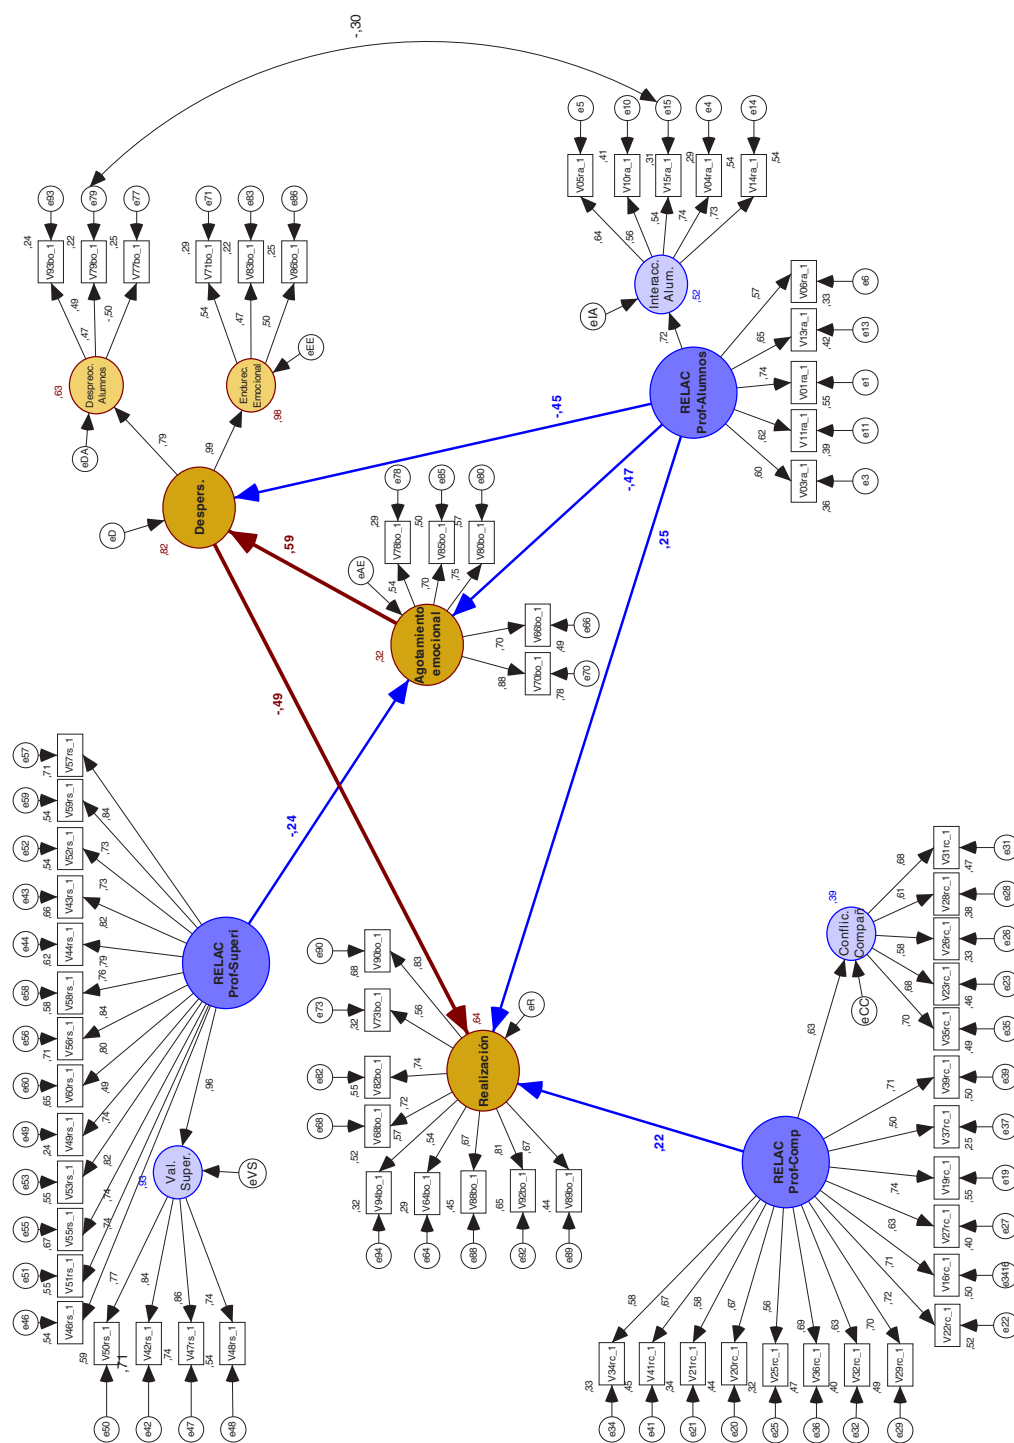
,30

e93 e79 e77 e71 e83 e86
V93bo_1 V79bo_1 V77bo_1 V71bo_1 V83bo_1 V86bo_1
,24 ,22 ,25 ,29 ,22 ,25
,49 ,47 -,50 ,54 ,47 ,50
Despreoc. Alumnos
Endurec. Emocional
,63 ,98
eEE
eDA
,79 ,99
Despers.
eD
,82

e5 e10 e15 e4 e14
V05ra_1 V10ra_1 V15ra_1 V04ra_1 V14ra_1
,41 ,31 ,29 ,54
,64 ,56 ,54 ,74 ,73 ,54
Interacc. Alum.
eIA
,52
,72
RELAC Prof-Alumnos
,57 ,65 ,74 ,55 ,62 ,60
V06ra_1 V13ra_1 V01ra_1 V11ra_1 V03ra_1
,33 ,42 ,55 ,39 ,36
e6 e13 e1 e11 e3

-,45
-,47
,25
,59

e78 e85 e80
V78bo_1 V85bo_1 V80bo_1
,29 ,50 ,57
eAE
,54 ,70 ,75
Agotamiento emocional
,32
,70 ,88
V66bo_1 V70bo_1
,49 ,78
e66 e70

-,49
-,24

e57 e59 e52 e43 e44 e58 e56 e60 e49 e53 e55 e51 e46
V57rs_1 V59rs_1 V52rs_1 V43rs_1 V44rs_1 V58rs_1 V56rs_1 V60rs_1 V49rs_1 V53rs_1 V55rs_1 V51rs_1 V46rs_1
,71 ,54 ,54 ,66 ,62 ,58 ,71 ,65 ,24 ,55 ,67 ,55 ,54
,84 ,73 ,73 ,82 ,76 ,79 ,84 ,80 ,49 ,74 ,82 ,74 ,74
RELAC Prof-Superi
,96
Val. Super.
,93
eVS
,77 ,84 ,86 ,74
V50rs_1 V42rs_1 V47rs_1 V48rs_1
,59 ,71 ,74 ,54
e50 e42 e47 e48

e90 e73 e62 e68
V90bo_1 V73bo_1 V62bo_1 V68bo_1
,68 ,32 ,55 ,52
,83 ,56 ,74 ,72 ,57
eR
,64
Realización
,54 ,67 ,81 ,67
V94bo_1 V64bo_1 V88bo_1 V92bo_1 V89bo_1
,32 ,29 ,45 ,65 ,44
e94 e64 e88 e92 e89

,22

Conflic. Compan
,39
eCC
,63
,68 ,61 ,58 ,68 ,70
V31rc_1 V28rc_1 V26rc_1 V23rc_1 V35rc_1
,47 ,38 ,33 ,46 ,49
e31 e28 e26 e23 e35
RELAC Prof-Comp
,71 ,50 ,74 ,63 ,71 ,72
V39rc_1 V37rc_1 V19rc_1 V27rc_1 V16rc_1 V22rc_1
,50 ,25 ,55 ,40 ,50 ,52
e39 e37 e19 e27 e3416 e22
,58 ,67 ,58 ,67 ,56 ,69 ,63 ,70
V34rc_1 V41rc_1 V21rc_1 V20rc_1 V25rc_1 V36rc_1 V32rc_1 V29rc_1
,33 ,45 ,34 ,44 ,32 ,47 ,40 ,49
e34 e41 e21 e20 e25 e36 e32 e29